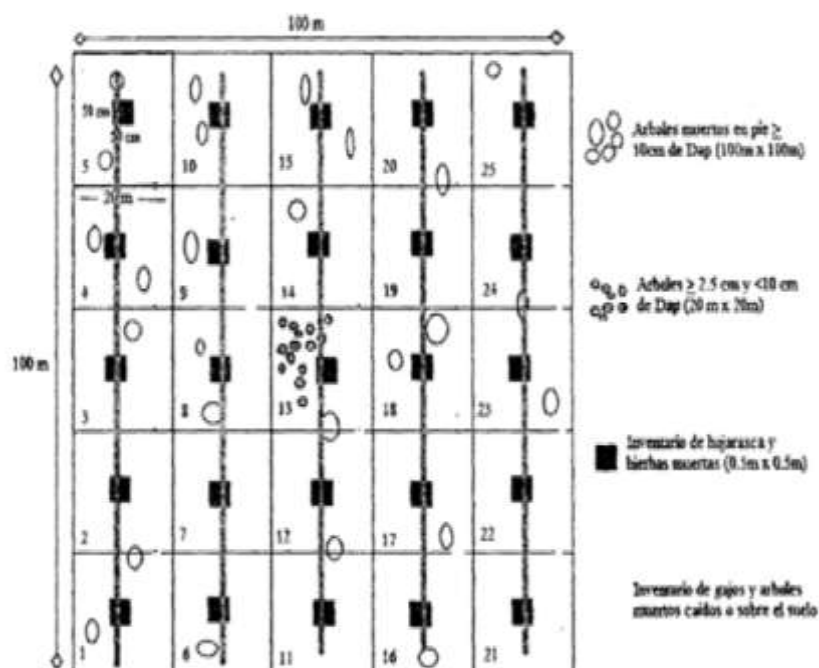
100 m

100 m

50 cm

50 cm

20 m

5

10

15

20

25

4

9

14

19

24

3

8

13

18

23

2

7

17

17

22

1

6

11

16

21

Arboles muertos en pie ≥ 10cm de Dap (100m x 100m)

Arboles ≥ 2.5 cm y <10 cm de Dap (20 m x 20m)

Inventario de hojarasca y hierbas muertas (0.5m x 0.5m)

Inventario de gajos y arboles muertos caidos o sobre el suelo